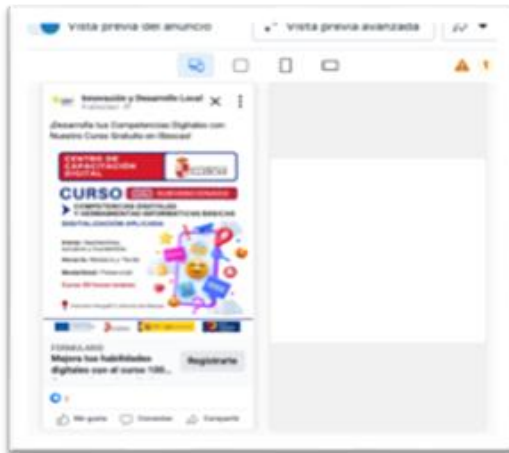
Vista previa del anuncio

Vista previa avanzada

Innovación y Desarrollo Local
Publicidad

¡Desarrolla tus Competencias Digitales con Nuestro Curso Gratuito en Illescas!

CENTRO DE CAPACITACIÓN DIGITAL

CURSO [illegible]

COMPETENCIAS DIGITALES Y HERRAMIENTAS INFORMÁTICAS BÁSICAS

DIGITALIZACIÓN APLICADA

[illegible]

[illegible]

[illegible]

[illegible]

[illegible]

FORMULARIO
Mejora tus habilidades digitales con el curso 100...

Registrarte

Me gusta

Comentar

Compartir